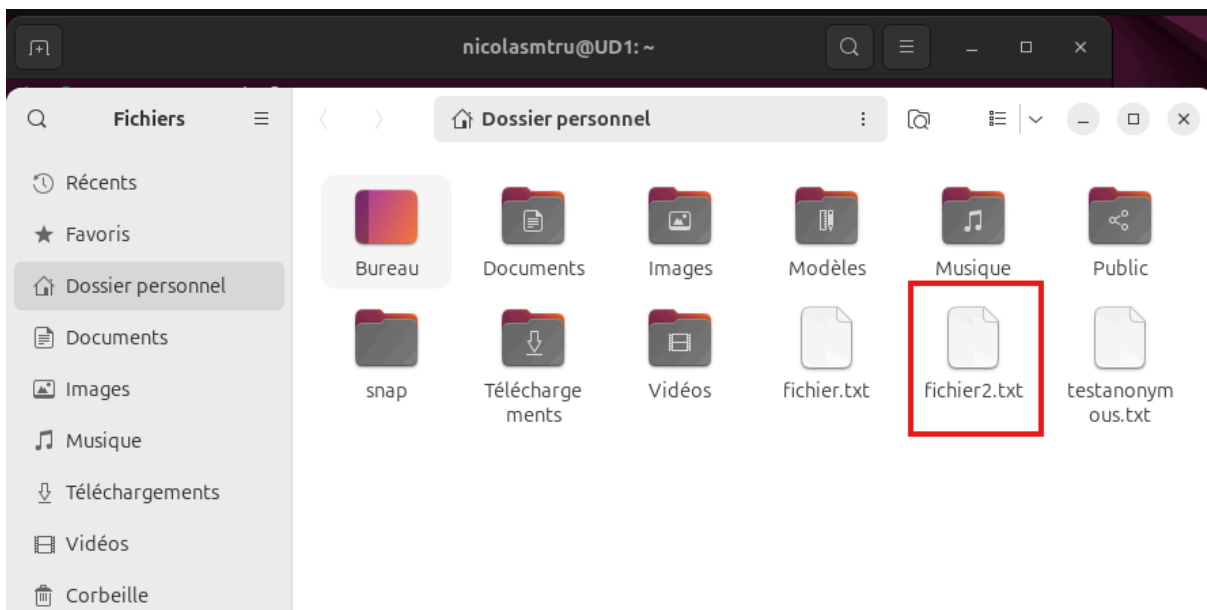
nicolasmtru@UD1: ~

Fichiers

Récents
Favoris
Dossier personnel
Documents
Images
Musique
Téléchargements
Vidéos
Corbeille

Dossier personnel

Bureau
Documents
Images
Modèles
Musique
Public
snap
Téléchargements
Vidéos
fichier.txt
fichier2.txt
testanonymous.txt